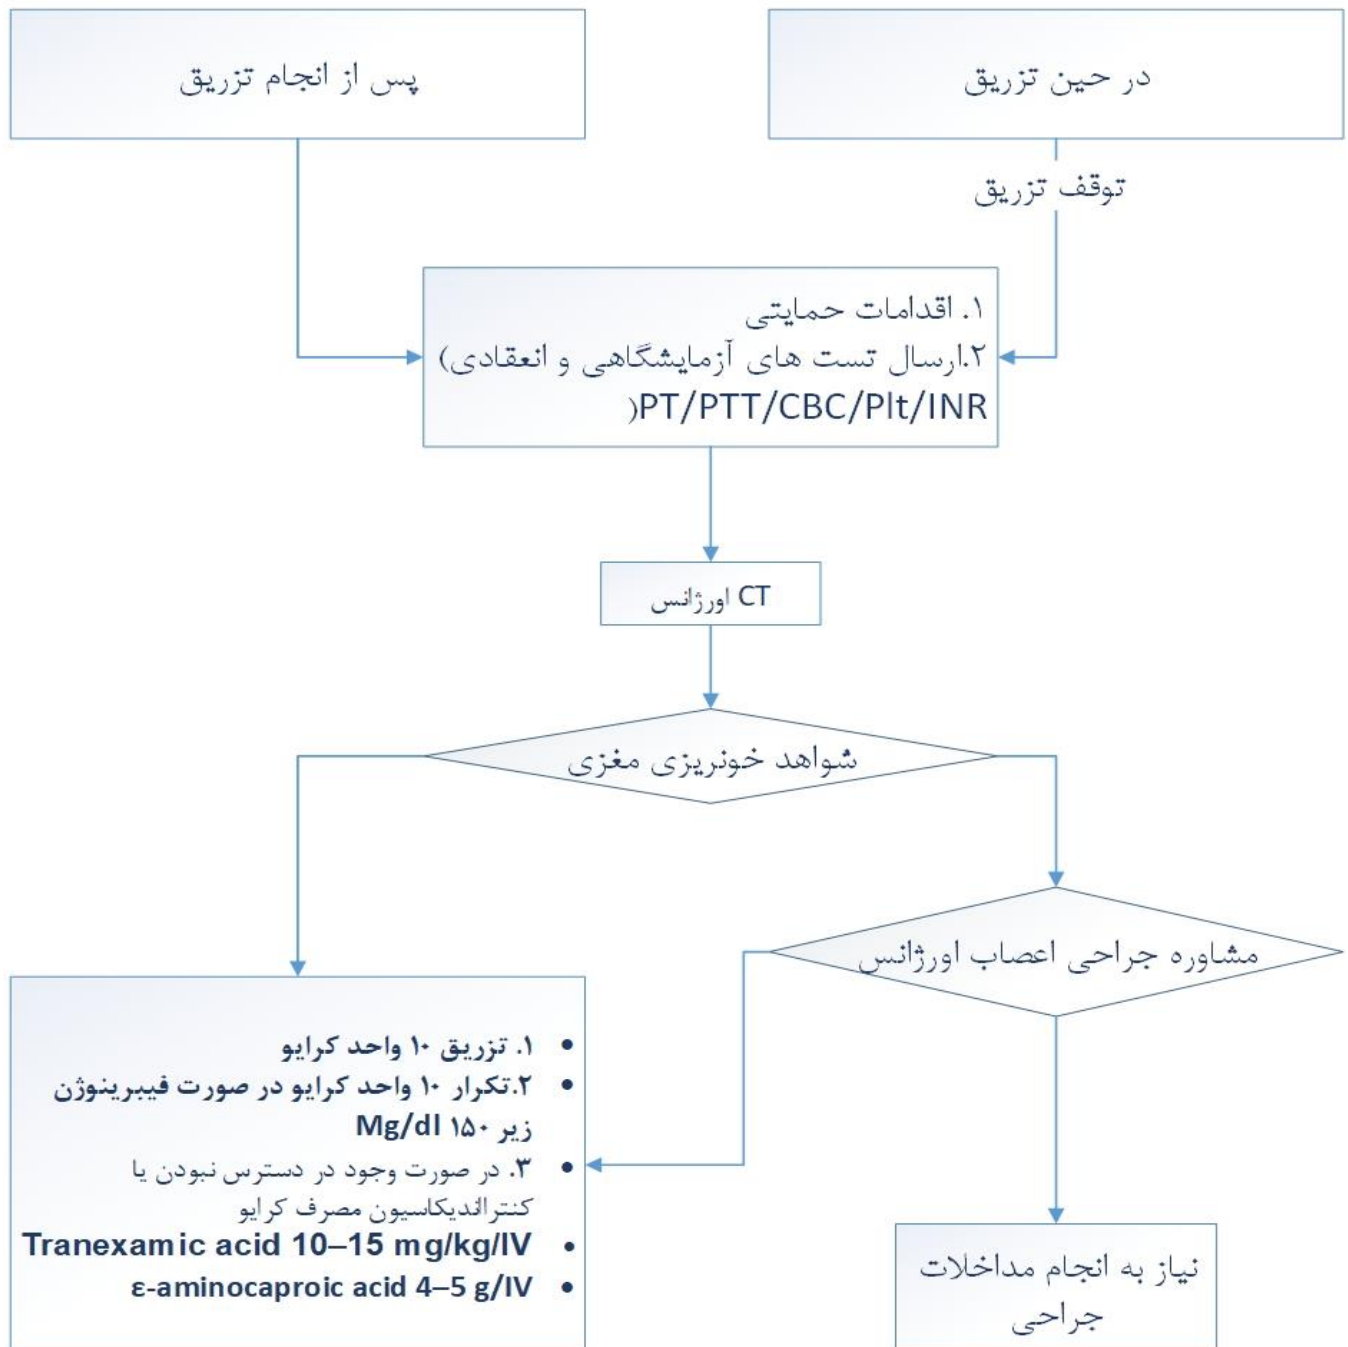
در حین تزریق

پس از انجام تزریق

توقف تزریق

۱. اقدامات حمایتی
۲.ارسال تست های آزمایشگاهی و انعقادی)
PT/PTT/CBC/Plt/INR(

CT اورژانس

شواهد خونریزی مغزی

مشاوره جراحی اعصاب اورژانس

• ۱. تزریق ۱۰ واحد کرایو
• ۲.تکرار ۱۰ واحد کرایو در صورت فیبرینوژن زیر ۱۵۰ Mg/dl
• ۳. در صورت وجود در دسترس نبودن یا کنترالدیکاسیون مصرف کرایو
• Tranexamic acid 10–15 mg/kg/IV
• ε-aminocaproic acid 4–5 g/IV

نیاز به انجام مداخلات جراحی